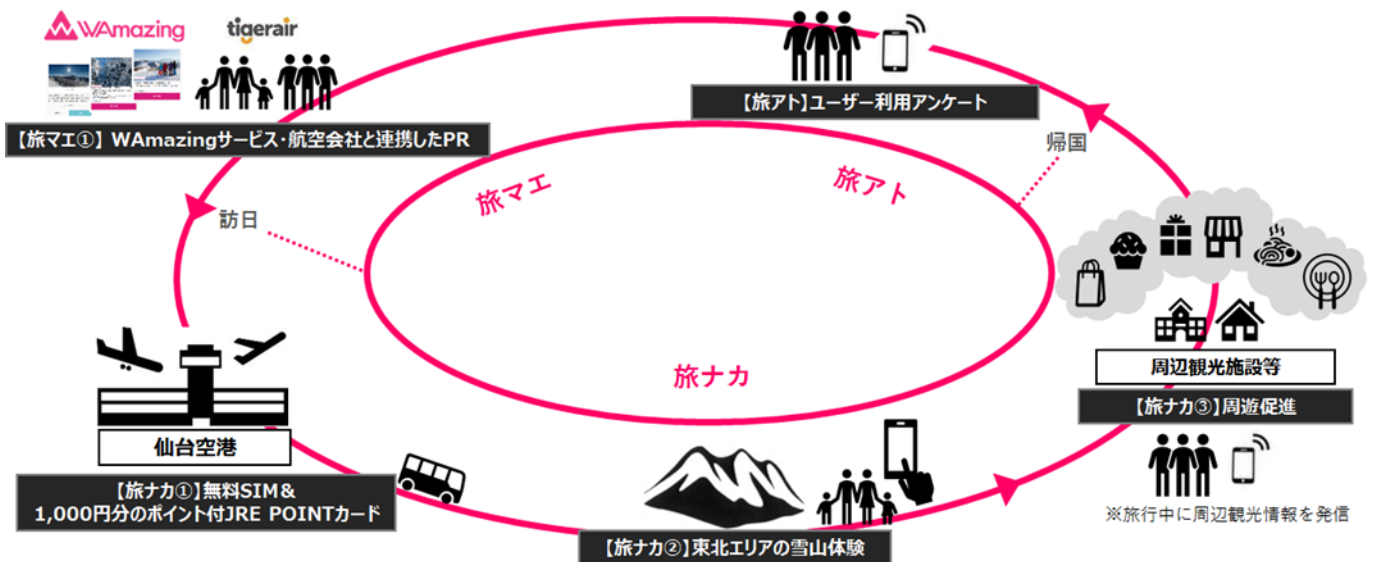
WAmazing

tigerair

【旅アト】ユーザー利用アンケート

【旅マエ①】WAmazingサービス･航空会社と連携したPR

帰国

旅マエ

旅アト

訪日

周辺観光施設等

旅ナカ

【旅ナカ③】周遊促進

仙台空港

【旅ナカ①】無料SIM＆
1,000円分のポイント付JRE POINTカード

※旅行中に周辺観光情報を発信

【旅ナカ②】東北エリアの雪山体験